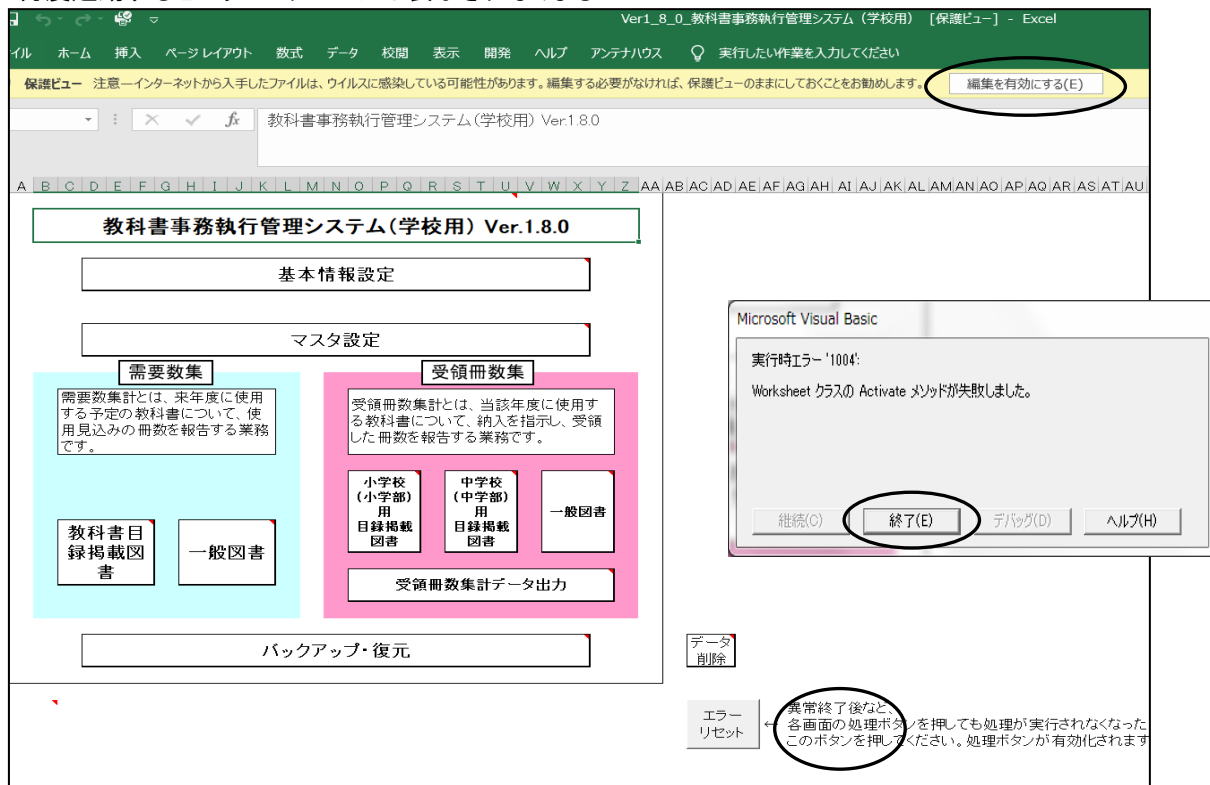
Ver1_8_0_教科書事務執行管理システム（学校用） [保護ビュー] - Excel

イル ホーム 挿入 ページレイアウト 数式 データ 校閲 表示 開発 ヘルプ アンテナハウス 実行したい作業を入力してください

保護ビュー 注意—インターネットから入手したファイルは、ウイルスに感染している可能性があります。編集する必要がなければ、保護ビューのままにしておくことをお勧めします。 編集を有効にする(E)

教科書事務執行管理システム（学校用）Ver.1.8.0

A B C D E F G H I J K L M N O P Q R S T U V W X Y Z AA AB AC AD AE AF AG AH AI AJ AK AL AM AN AO AP AQ AR AS AT AU

教科書事務執行管理システム（学校用）Ver.1.8.0

基本情報設定

マスタ設定

需要数集

需要数集計とは、来年度に使用する予定の教科書について、使用見込みの冊数を報告する業務です。

教科書目録掲載図書

一般図書

受領冊数集

受領冊数集計とは、当該年度に使用する教科書について、納入を指示し、受領した冊数を報告する業務です。

小学校（小学部）用目録掲載図書

中学校（中学部）用目録掲載図書

一般図書

受領冊数集計データ出力

バックアップ・復元

データ削除

エラーリセット

← 異常終了後など、各画面の処理ボタンを押しても処理が実行されなくなった このボタンを押してください。処理ボタンが有効化されます

Microsoft Visual Basic

実行時エラー '1004':

Worksheet クラスの Activate メソッドが失敗しました。

継続(C) 終了(E) デバッグ(D) ヘルプ(H)